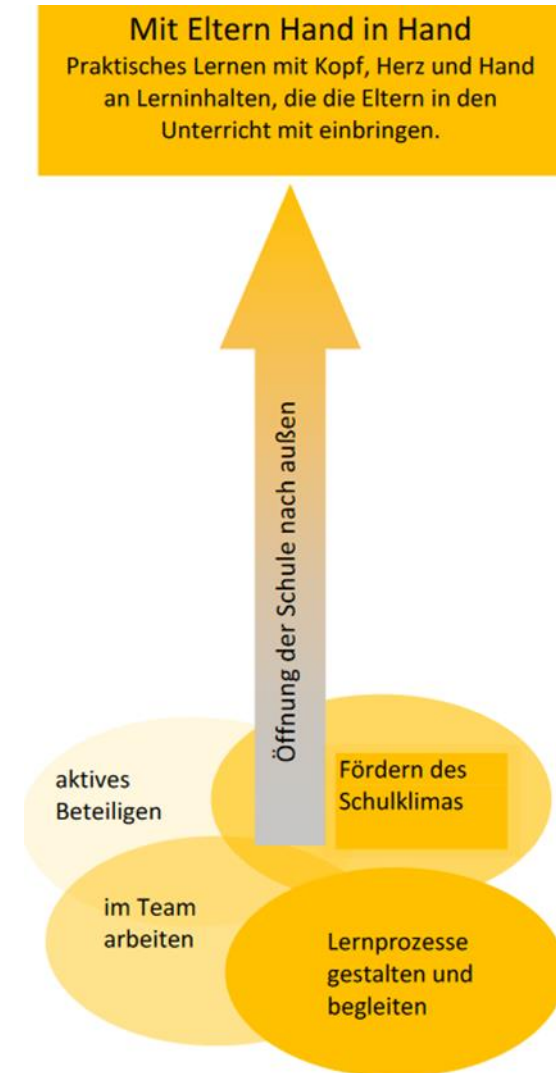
Mit Eltern Hand in Hand
Praktisches Lernen mit Kopf, Herz und Hand an Lerninhalten, die die Eltern in den Unterricht mit einbringen.

Öffnung der Schule nach außen

aktives Beteiligen

Fördern des Schulklimas

im Team arbeiten

Lernprozesse gestalten und begleiten